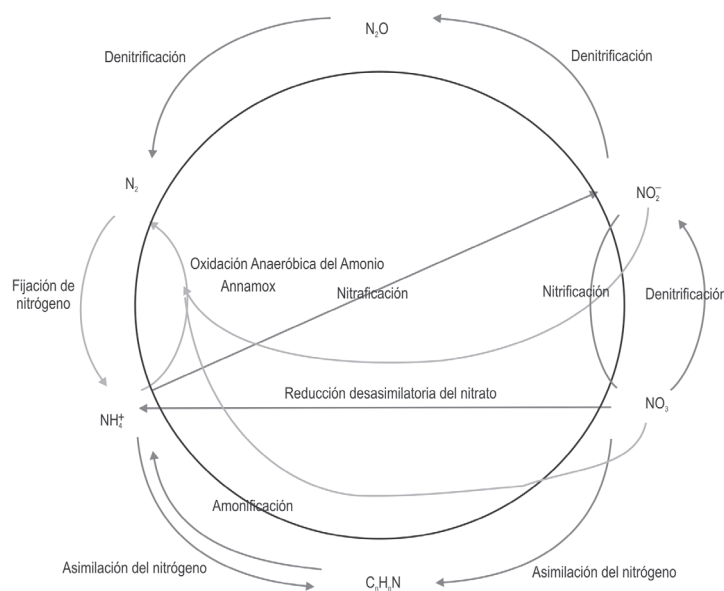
$N_2O$

Denitrificación

Denitrificación

$N_2$

$NO_2^-$

Oxidación Anaeróbica del Amonio

Annamox

Fijación de nitrógeno

Nitraficación

Nitrificación

Denitrificación

Reducción desasimilatoria del nitrato

$NH_4^+$

$NO_3$

Amonificación

Asimilación del nitrógeno

$C_nH_nN$

Asimilación del nitrógeno